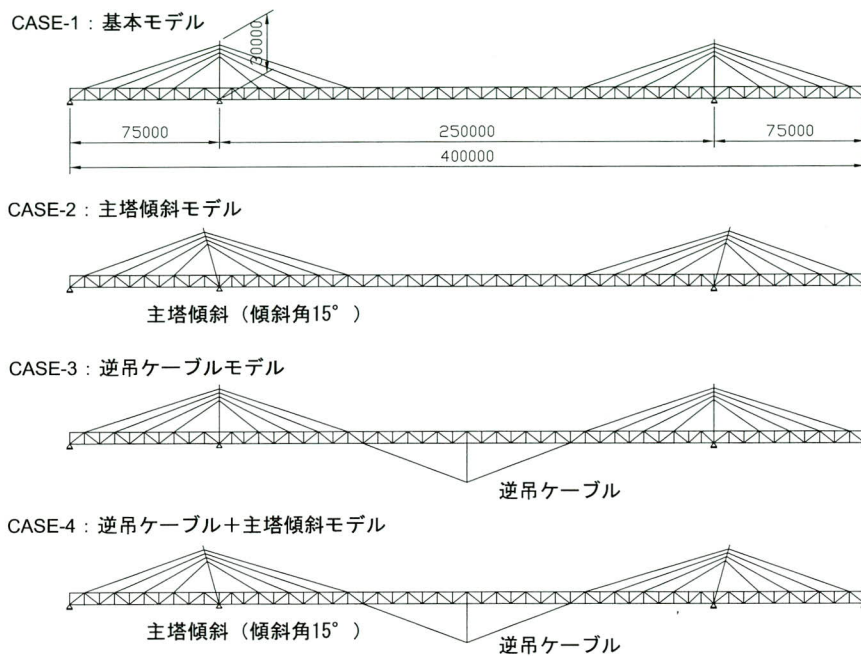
CASE-1：基本モデル

30000

75000

250000

75000

400000

CASE-2：主塔傾斜モデル

主塔傾斜（傾斜角15°）

CASE-3：逆吊ケーブルモデル

逆吊ケーブル

CASE-4：逆吊ケーブル＋主塔傾斜モデル

主塔傾斜（傾斜角15°）

逆吊ケーブル